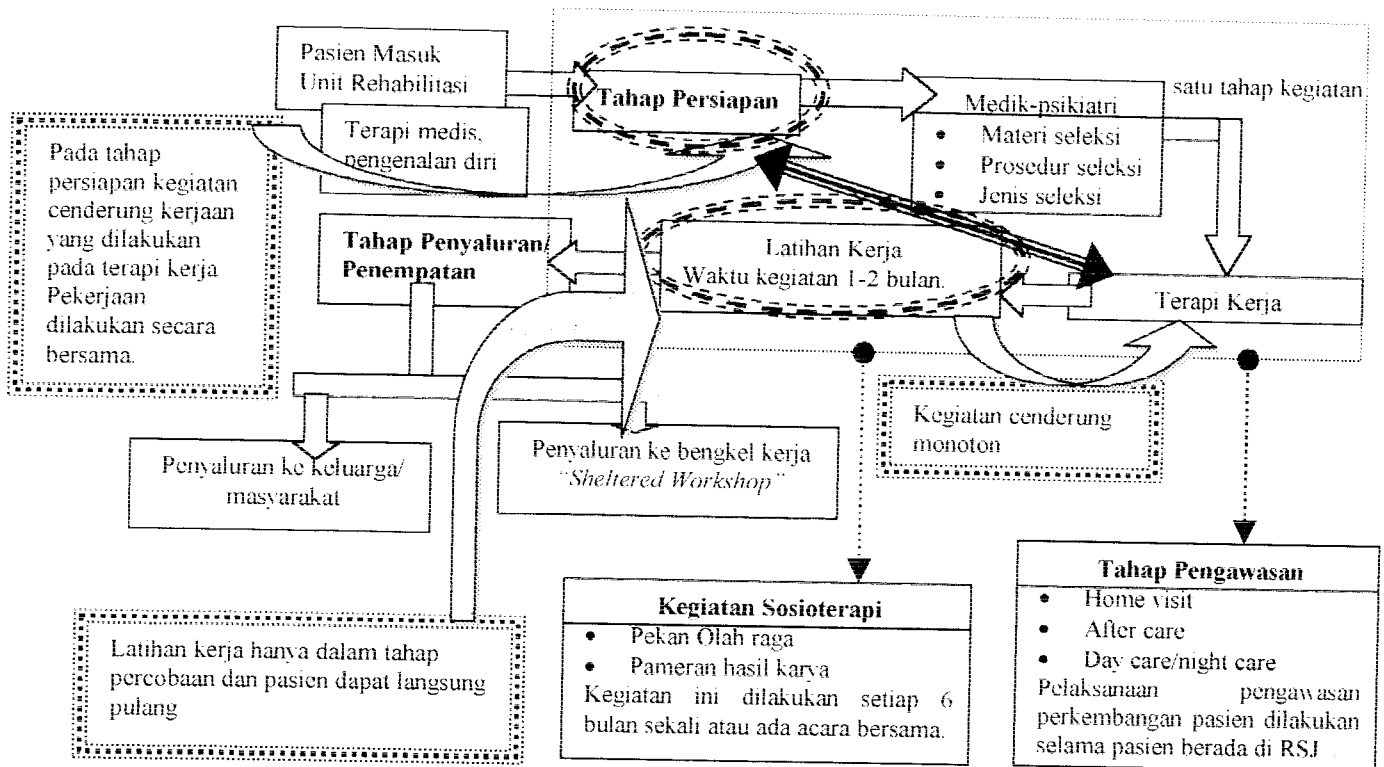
Pasien Masuk
Unit Rehabilitasi

Tahap Persiapan

Medik-psikiatri
• Materi seleksi
• Prosedur seleksi
• Jenis seleksi

satu tahap kegiatan

Terapi medis, pengenalan diri

Pada tahap persiapan kegiatan cenderung kerjaan yang dilakukan pada terapi kerja Pekerjaan dilakukan secara bersama.

Tahap Penyaluran/ Penempatan

Latihan Kerja
Waktu kegiatan 1-2 bulan.

Terapi Kerja

Kegiatan cenderung monoton

Penyaluran ke keluarga/ masyarakat

Penyaluran ke bengkel kerja *"Sheltered Workshop"*

Tahap Pengawasan
• Home visit
• After care
• Day care/night care
Pelaksanaan pengawasan perkembangan pasien dilakukan selama pasien berada di RSJ

Kegiatan Sosioterapi
• Pekan Olah raga
• Pameran hasil karya
Kegiatan ini dilakukan setiap 6 bulan sekali atau ada acara bersama.

Latihan kerja hanya dalam tahap percobaan dan pasien dapat langsung pulang